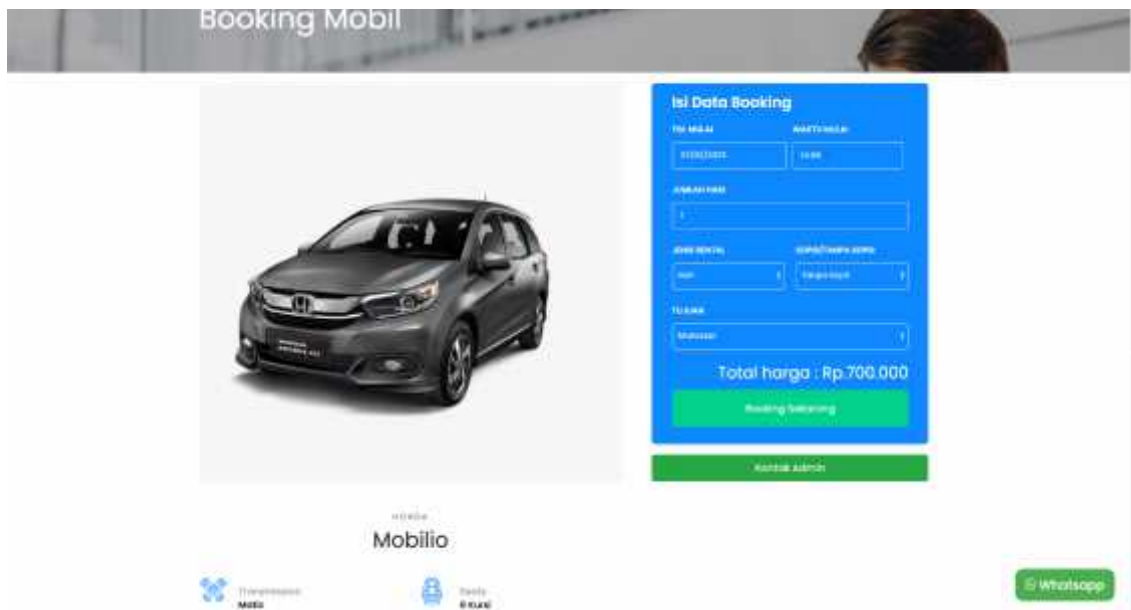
Booking Mobil

Isi Data Booking

TGL MULAI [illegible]

WAKTU MULAI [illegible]

JUMLAH HARI

1

JENIS RENTAL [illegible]

SOPIR/TANPA SOPIR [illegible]

TUJUAN

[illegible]

Total harga : Rp.700.000

Booking Sekarang

Kontak admin

Honda

Mobilio

Transmission
Matic

Seats
6 Kursi

Whatsapp